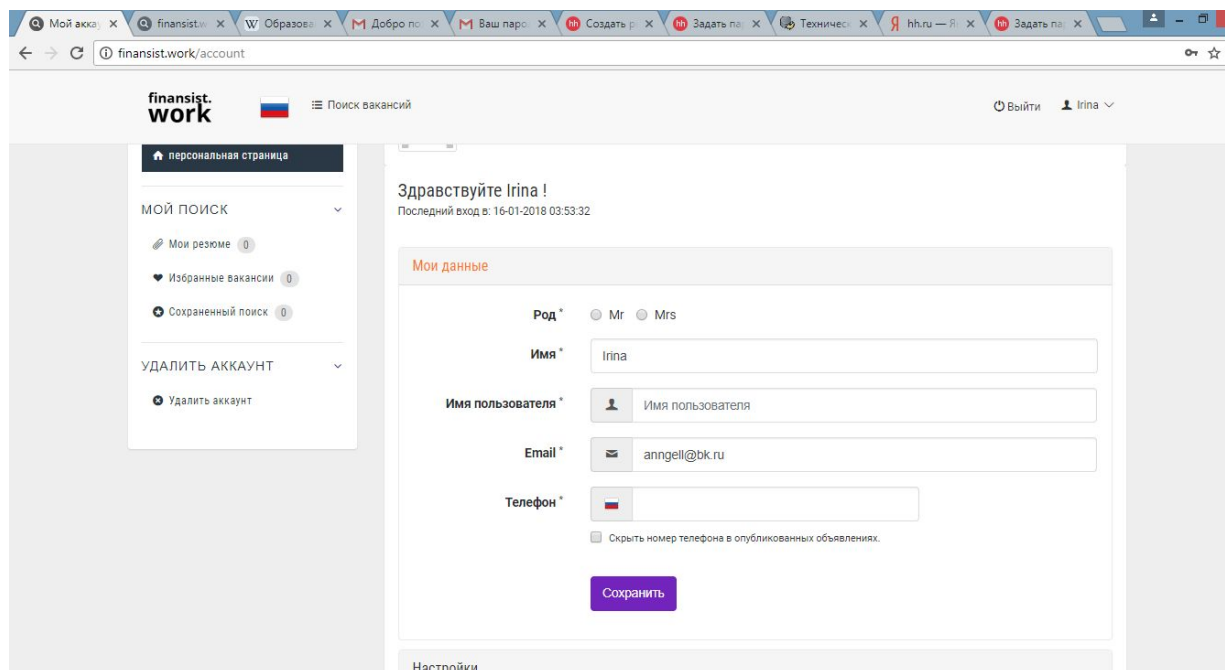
Мой акка × finansist.w × Образова × Добро по × Ваш паро × Создать р × Задать па × Техничес × hh.ru — Я × Задать па ×

finansist.work/account

finansist.
work

Поиск вакансий

Выйти Irina

персональная страница

МОЙ ПОИСК

Мои резюме 0

Избранные вакансии 0

Сохраненный поиск 0

УДАЛИТЬ АККАУНТ

Удалить аккаунт

Здравствуйте Irina !
Последний вход в: 16-01-2018 03:53:32

Мои данные

Род * Mr Mrs

Имя * Irina

Имя пользователя * Имя пользователя

Email * anngell@bk.ru

Телефон *

Скрыть номер телефона в опубликованных объявлениях.

Сохранить

Настройки